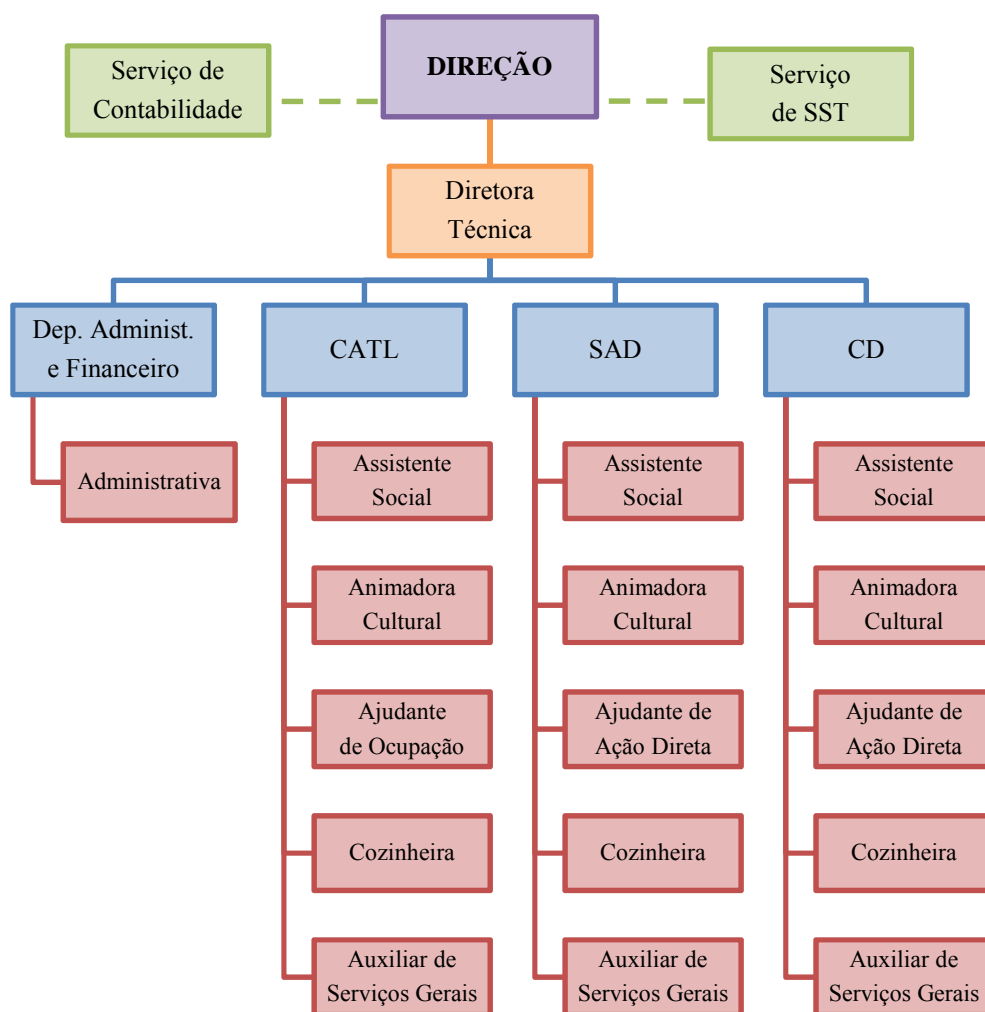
Serviço de Contabilidade

DIREÇÃO

Serviço de SST

Diretora Técnica

Dep. Administ. e Financeiro

Administrativa

CATL

Assistente Social

Animadora Cultural

Ajudante de Ocupação

Cozinheira

Auxiliar de Serviços Gerais

SAD

Assistente Social

Animadora Cultural

Ajudante de Ação Direta

Cozinheira

Auxiliar de Serviços Gerais

CD

Assistente Social

Animadora Cultural

Ajudante de Ação Direta

Cozinheira

Auxiliar de Serviços Gerais